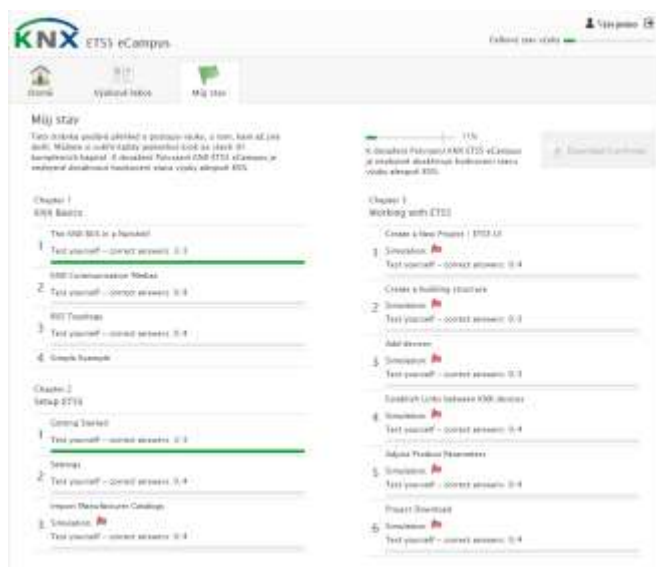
KNX ETS5 eCampus

Vaše jméno

Celkový stav studia

Home

Výukové bloky

Můj stav

Můj stav

Tato stránka podává přehled o postupu studia, o tom, kam až jste došli. Můžete si ověřit každý jednotlivý krok ve všech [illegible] kompletních kapitol. K obdržení Potvrzení KNX ETS5 eCampus je nezbytné dosáhnout hodnocení stavu studia alespoň 85%.

11%

K obdržení Potvrzení KNX ETS5 eCampus je nezbytné dosáhnout hodnocení stavu studia alespoň 85%.

Download Certificate

Chapter 1
KNX Basics

1 The KNX BUS in a Nutshell
Test yourself – correct answers: 3/3

2 KNX Communication Medias
Test yourself – correct answers: 0/4

3 KNX Topology
Test yourself – correct answers: 0/4

4 Simple Example

Chapter 2
Setup ETS5

1 Getting Started
Test yourself – correct answers: 3/3

2 Settings
Test yourself – correct answers: 0/4

3 Import Manufacturer Catalogs
Simulation
Test yourself – correct answers: 0/4

Chapter 3
Working with ETS5

1 Create a New Project | ETS5.x
Simulation
Test yourself – correct answers: 0/4

2 Create a building structure
Simulation
Test yourself – correct answers: 0/3

3 Add devices
Simulation
Test yourself – correct answers: 0/3

4 Establish Links between KNX devices
Simulation
Test yourself – correct answers: 0/4

5 Adjust Product Parameters
Simulation
Test yourself – correct answers: 0/4

6 Project Download
Simulation
Test yourself – correct answers: 0/4